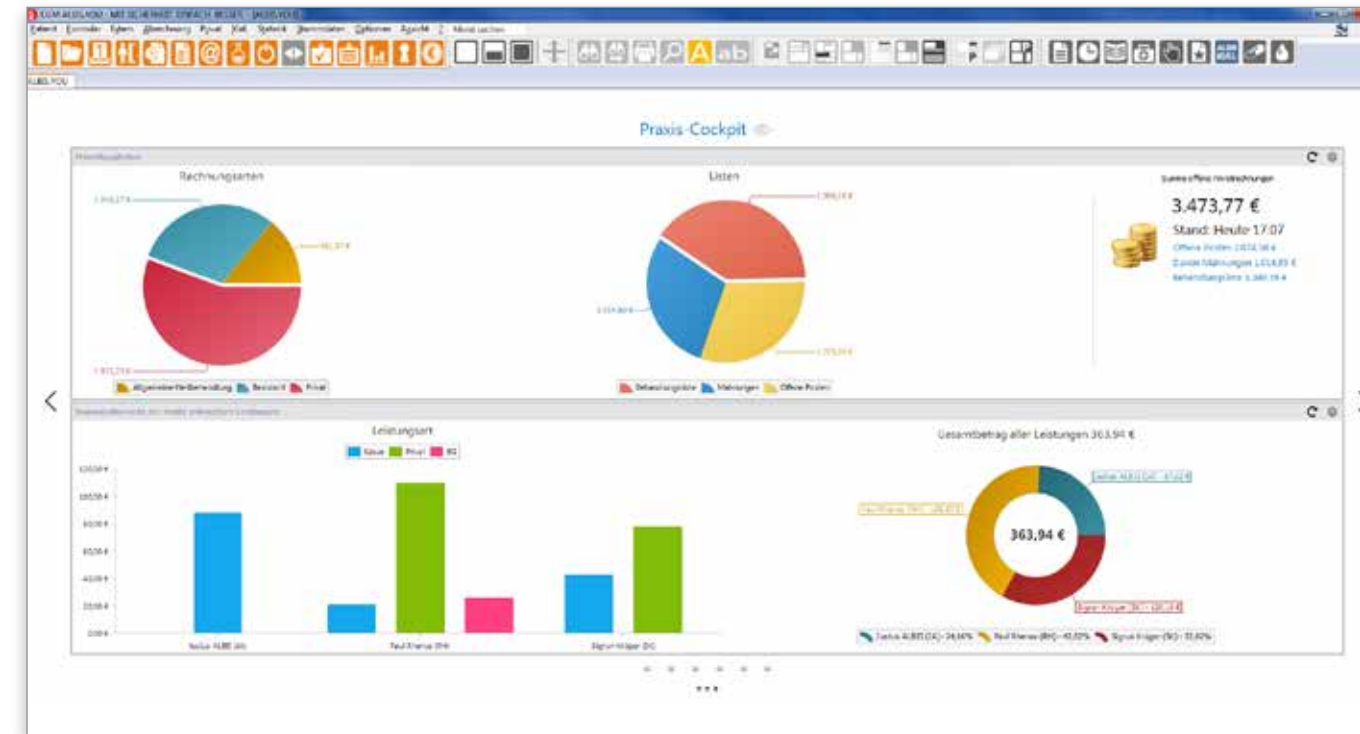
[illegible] ALBIS.YOU - MIT SICHERHEIT EINFACH BESSER - [ALBIS.YOU]

Patient Karteikarte Ziffern Abrechnung Privat Mail Statistik Stammdaten Optionen Ansicht ? Menü suchen

ALBIS.YOU

Praxis-Cockpit

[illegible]

Rechnungsarten

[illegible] €

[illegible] €

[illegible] €

Allgemeine Heilbehandlung Bescheid Privat

Listen

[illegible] €

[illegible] €

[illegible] €

Behandlungsliste Mahnungen Offene Posten

Summe offene Privatrechnungen

3.473,77 €

Stand: Heute 17:07

Offene Posten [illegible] €

Offene Mahnungen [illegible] €

Behandlungsliste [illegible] €

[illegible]

Leistungsart

Kasse Privat BG

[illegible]

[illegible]

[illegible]

Gesamtbetrag aller Leistungen 363,94 €

363,94 €

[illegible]

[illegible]

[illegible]

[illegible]